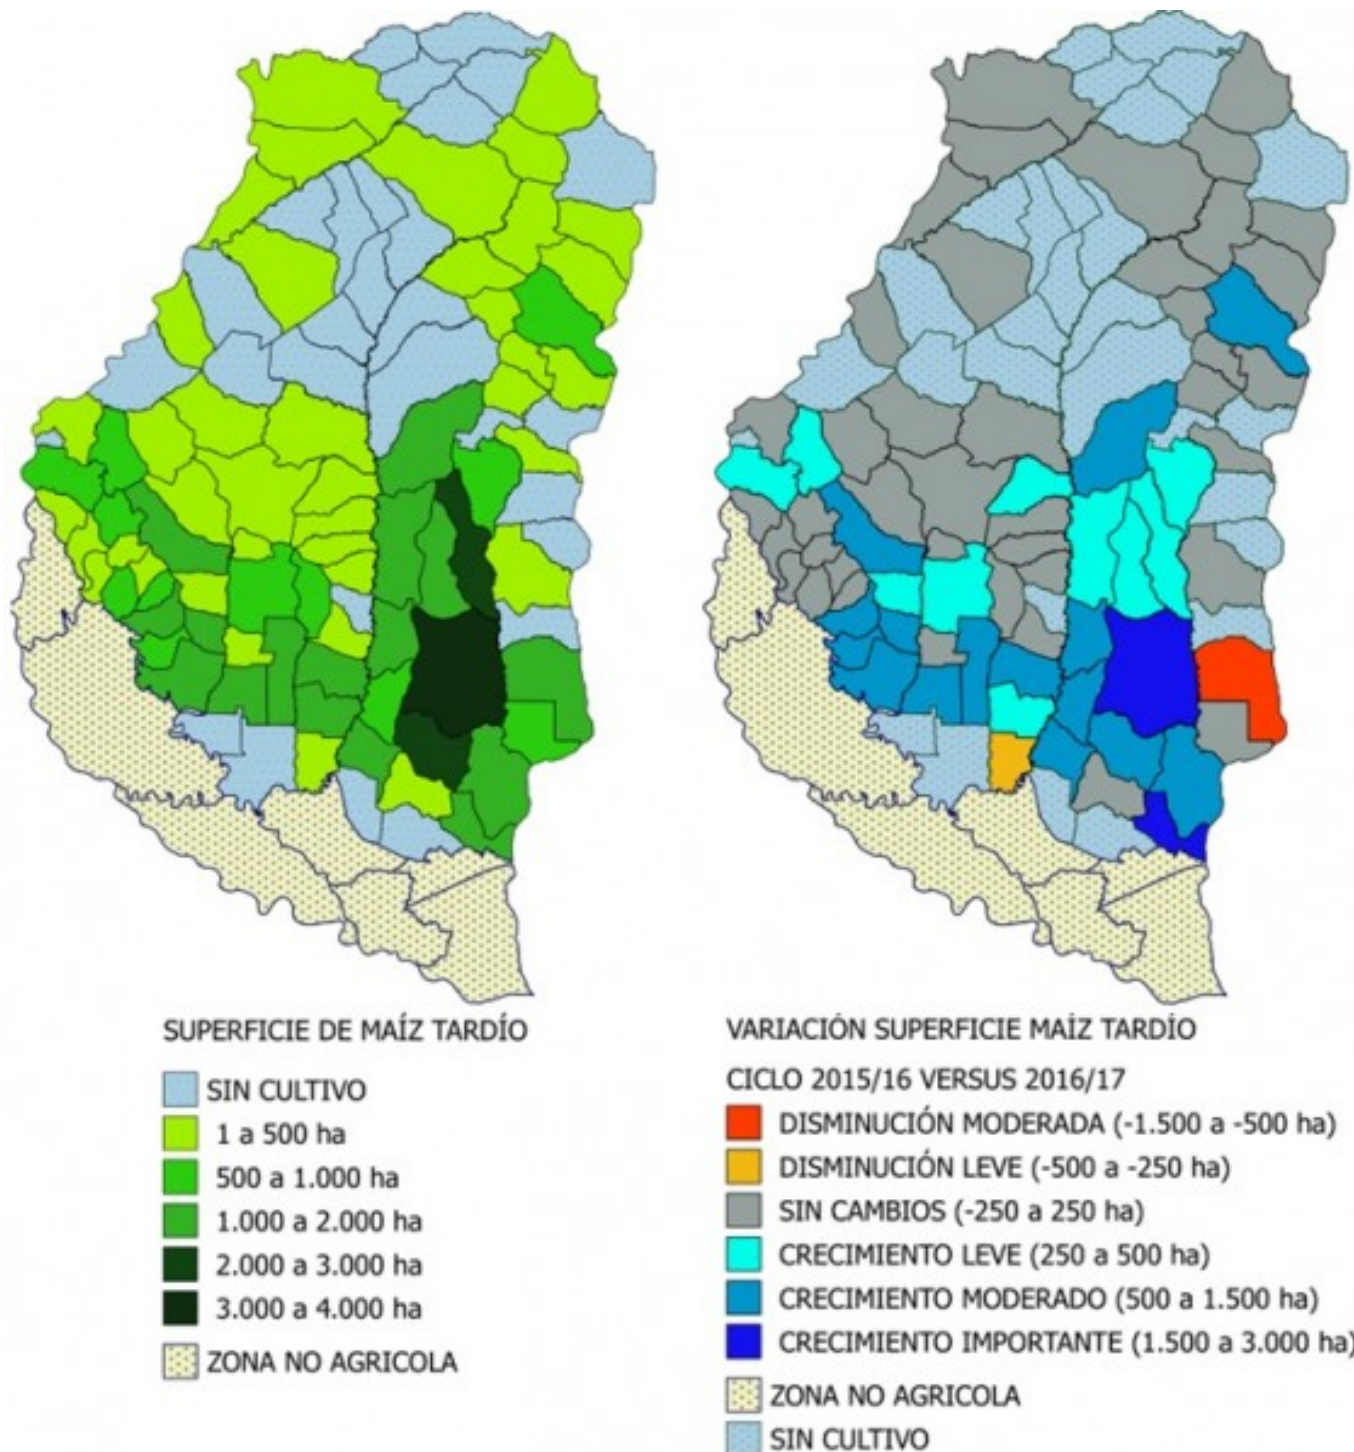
SUPERFICIE DE MAÍZ TARDÍO

SIN CULTIVO
1 a 500 ha
500 a 1.000 ha
1.000 a 2.000 ha
2.000 a 3.000 ha
3.000 a 4.000 ha
ZONA NO AGRICOLA

VARIACIÓN SUPERFICIE MAÍZ TARDÍO

CICLO 2015/16 VERSUS 2016/17
DISMINUCIÓN MODERADA (-1.500 a -500 ha)
DISMINUCIÓN LEVE (-500 a -250 ha)
SIN CAMBIOS (-250 a 250 ha)
CRECIMIENTO LEVE (250 a 500 ha)
CRECIMIENTO MODERADO (500 a 1.500 ha)
CRECIMIENTO IMPORTANTE (1.500 a 3.000 ha)
ZONA NO AGRICOLA
SIN CULTIVO